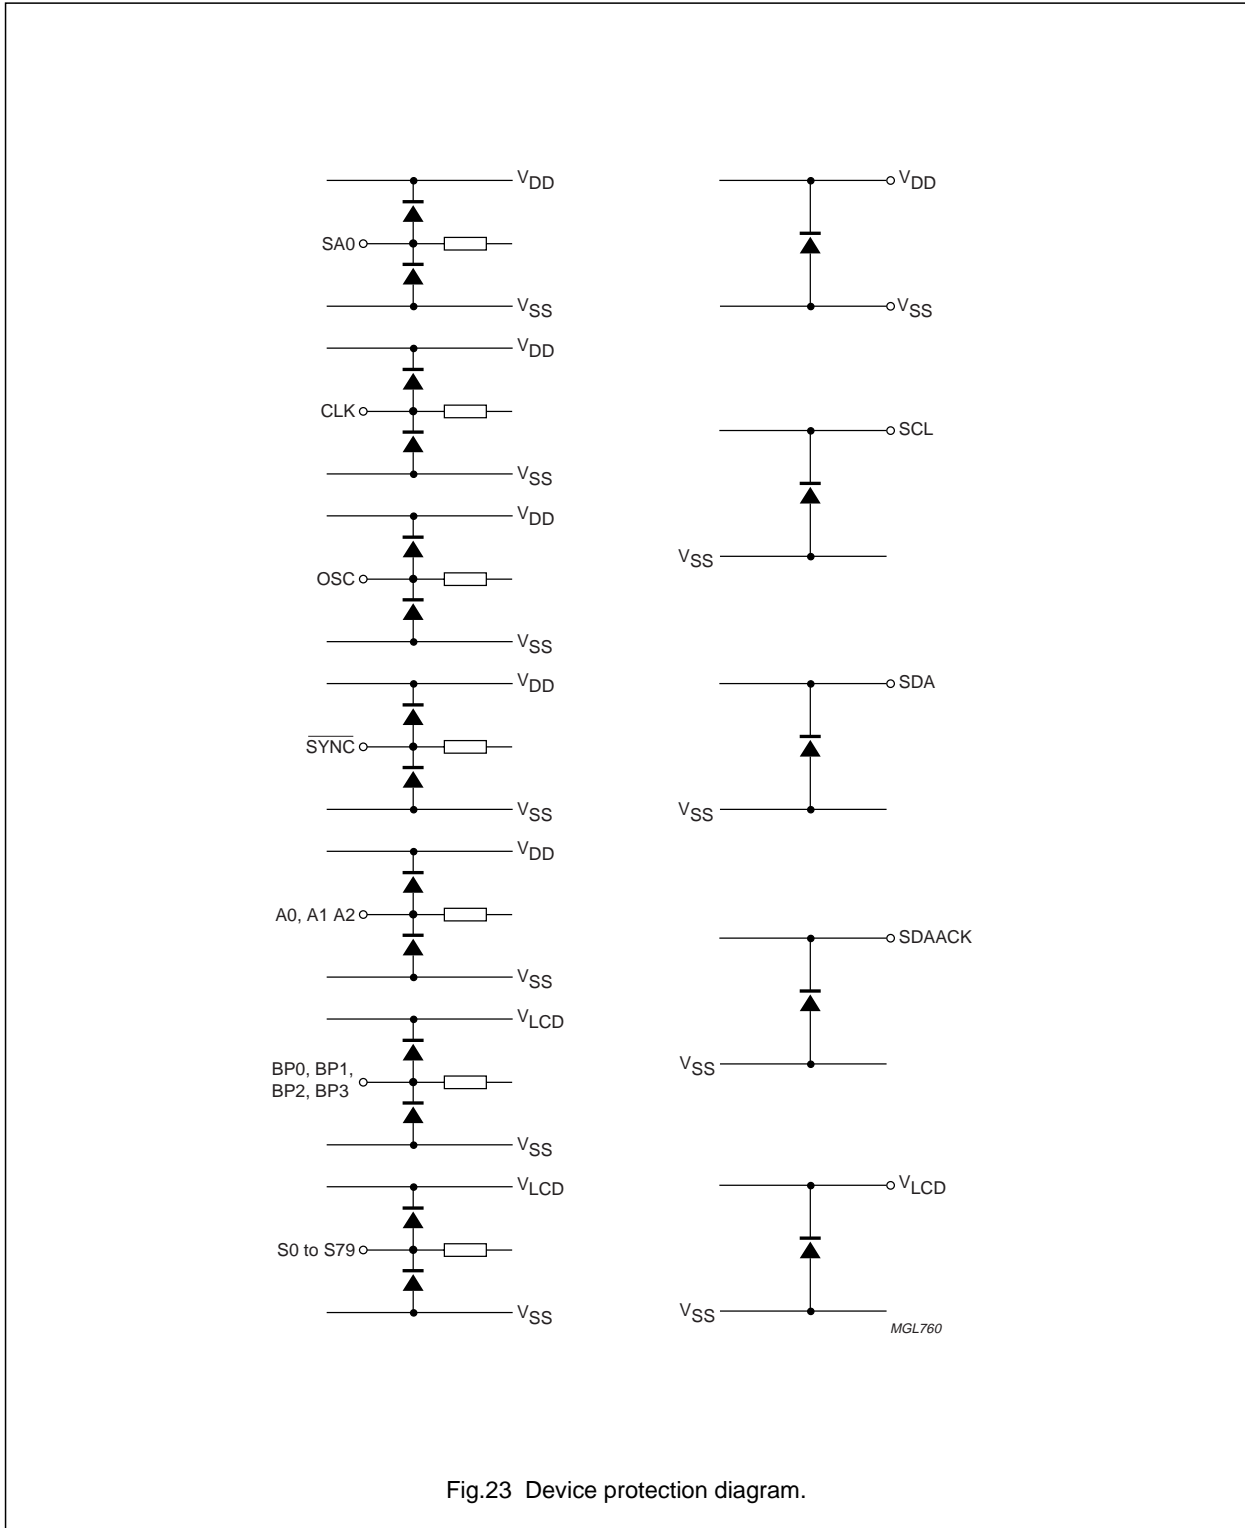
$V_{DD}$
SA0
$V_{SS}$
$V_{DD}$
CLK
$V_{SS}$
$V_{DD}$
OSC
$V_{SS}$
$V_{DD}$
$\overline{SYNC}$
$V_{SS}$
$V_{DD}$
A0, A1 A2
$V_{SS}$
$V_{LCD}$
BP0, BP1, BP2, BP3
$V_{SS}$
$V_{LCD}$
S0 to S79
$V_{SS}$

$V_{DD}$
$V_{SS}$
SCL
$V_{SS}$
SDA
$V_{SS}$
SDAACK
$V_{SS}$
$V_{LCD}$
$V_{SS}$
MGL760

Fig.23 Device protection diagram.